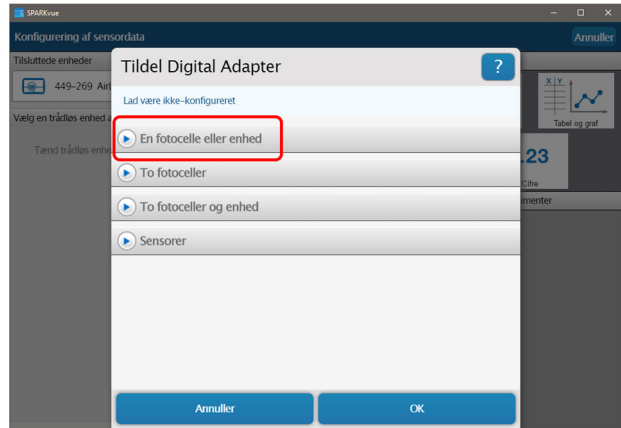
SPARKvue

Konfigurering af sensordata

Annuller

Tilsluttede enheder

449-269 Air

Vælg en trådløs enhed a

Tænd trådløs enhe

Tildel Digital Adapter

?

Lad være ikke-konfigureret

En fotocelle eller enhed

To fotoceller

To fotoceller og enhed

Sensorer

Annuller

OK

X Y

Tabel og graf

23

Cifre

menter